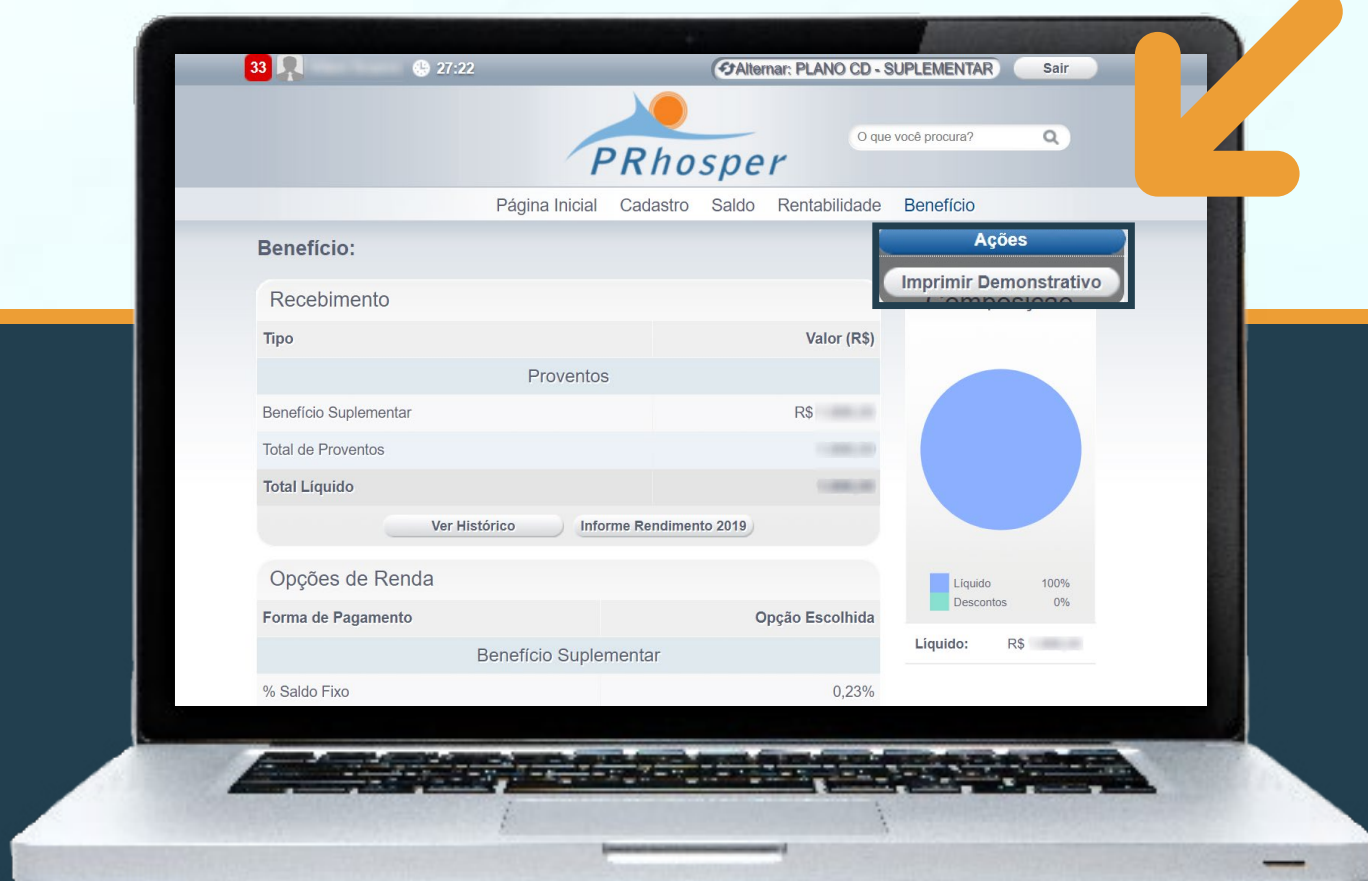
33 27:22

Alternar: PLANO CD - SUPLEMENTAR

Sair

PRhosper

O que você procura?

Página Inicial Cadastro Saldo Rentabilidade Benefício

Benefício:

Ações

Imprimir Demonstrativo

Recebimento

| Tipo | Valor (R$) |
|---|---|
| Proventos | |
| Benefício Suplementar | R$ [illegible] |
| Total de Proventos | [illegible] |
| Total Líquido | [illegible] |

Ver Histórico

Informe Rendimento 2019

Opções de Renda

| Forma de Pagamento | Opção Escolhida |
|---|---|
| Benefício Suplementar | |
| % Saldo Fixo | 0,23% |

Líquido 100%
Descontos 0%

Líquido: R$ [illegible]